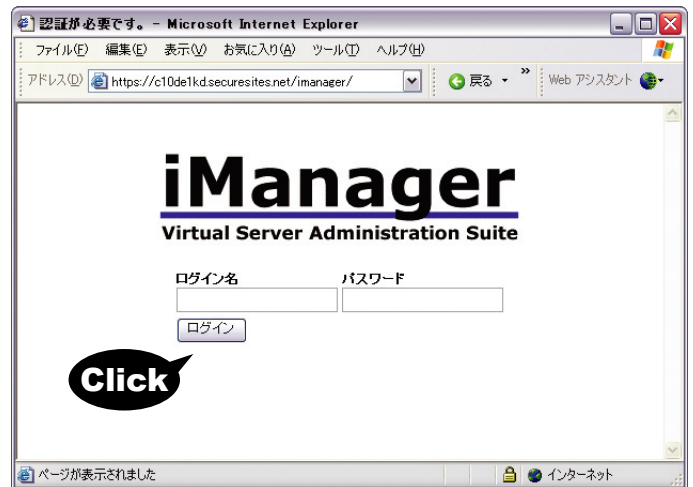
認証が必要です。 - Microsoft Internet Explorer

ファイル(F) 編集(E) 表示(V) お気に入り(A) ツール(T) ヘルプ(H)

アドレス(D) https://c10de1kd.securesites.net/imanager/

戻る »

Web アシスタント

iManager
Virtual Server Administration Suite

ログイン名

パスワード

ログイン

Click

ページが表示されました

インターネット